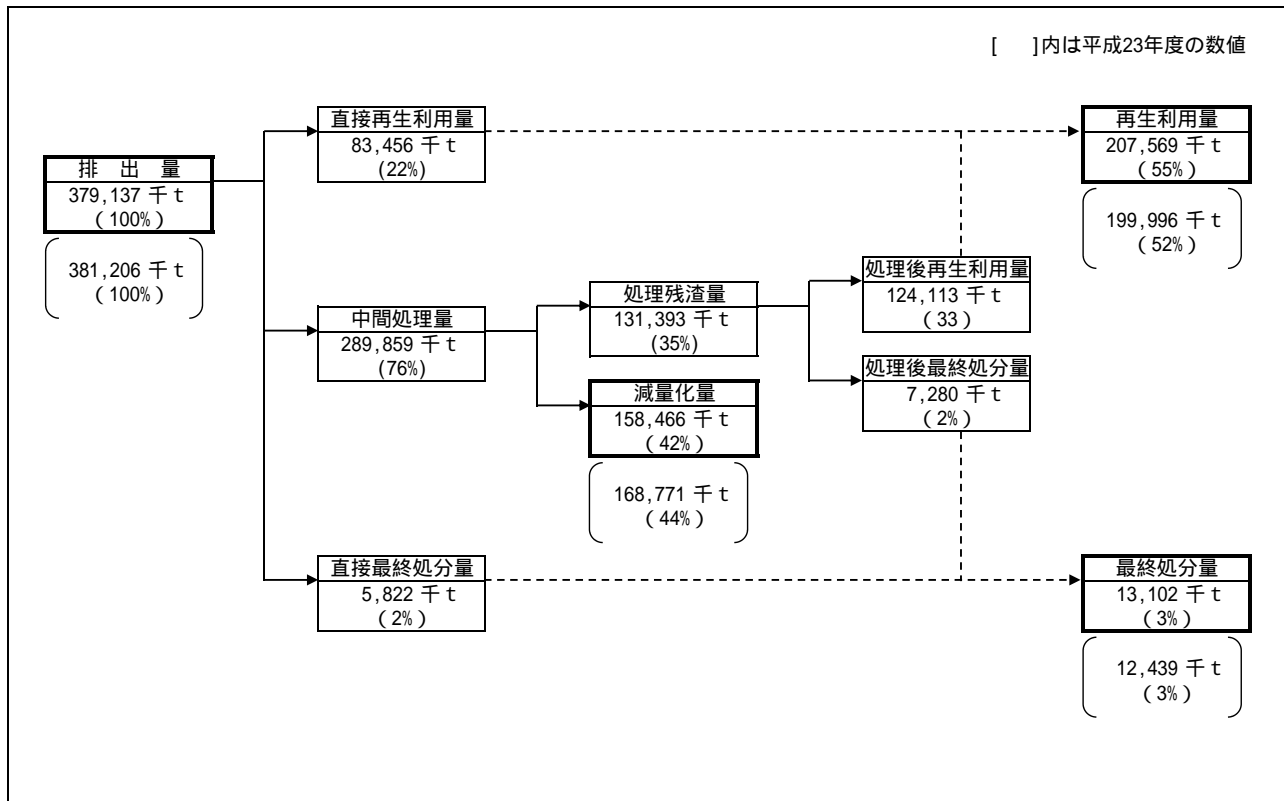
[　　]内は平成23年度の数値

排　出　量
379,137 千 t
( 100% )

381,206 千 t
( 100% )

直接再生利用量
83,456 千 t
(22%)

中間処理量
289,859 千 t
(76%)

直接最終処分量
5,822 千 t
( 2% )

処理残渣量
131,393 千 t
(35%)

減量化量
158,466 千 t
( 42% )

168,771 千 t
( 44% )

処理後再生利用量
124,113 千 t
( 33 )

処理後最終処分量
7,280 千 t
( 2% )

再生利用量
207,569 千 t
( 55% )

199,996 千 t
( 52% )

最終処分量
13,102 千 t
( 3% )

12,439 千 t
( 3% )